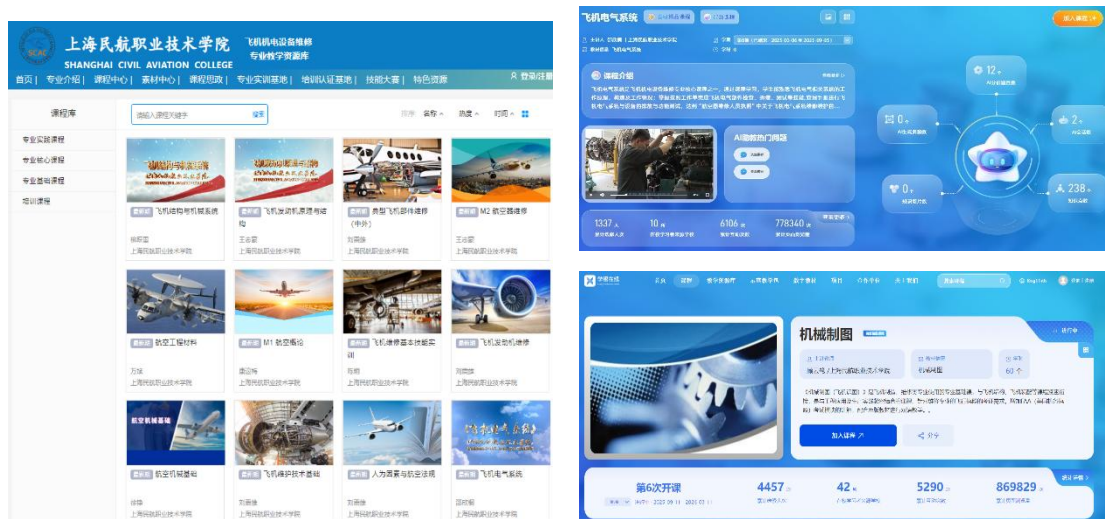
上海民航职业技术学院
SHANGHAI CIVIL AVIATION COLLEGE
飞机机电设备维修
专业教学资源库

首页 | 专业介绍 | 课程中心 | 素材中心 | 课程思政 | 专业实训基地 | 培训认证基地 | 技能大赛 | 特色资源
登录/注册

课程库
专业实践课程
专业核心课程
专业基础课程
培训课程

请输入课程关键字 搜索
排序 名称 热度 时间

飞机结构与机械系统
杨毅国
上海民航职业技术学院

飞机发动机原理与结构
王志豪
上海民航职业技术学院

典型飞机部件维修（中外）
刘晨捷
上海民航职业技术学院

M2 航空器维修
王志豪
上海民航职业技术学院

航空工程材料
万续
上海民航职业技术学院

M1 航空概论
唐亚梅
上海民航职业技术学院

飞机维修基本技能实训
孙鹏
上海民航职业技术学院

飞机发动机维修
刘晨捷
上海民航职业技术学院

航空机械基础
航空机械基础
徐静
上海民航职业技术学院

飞机维护技术基础
刘晨捷
上海民航职业技术学院

人为因素与航空法规
刘晨捷
上海民航职业技术学院

飞机电气系统
田时晖
上海民航职业技术学院

飞机电气系统

课程介绍

AI助教热门问题

1337
10
6106
778340

12
0
0
238

加入课程

机械制图
6个
加入课程
介分

第6次开课
4457
42
5290
869829